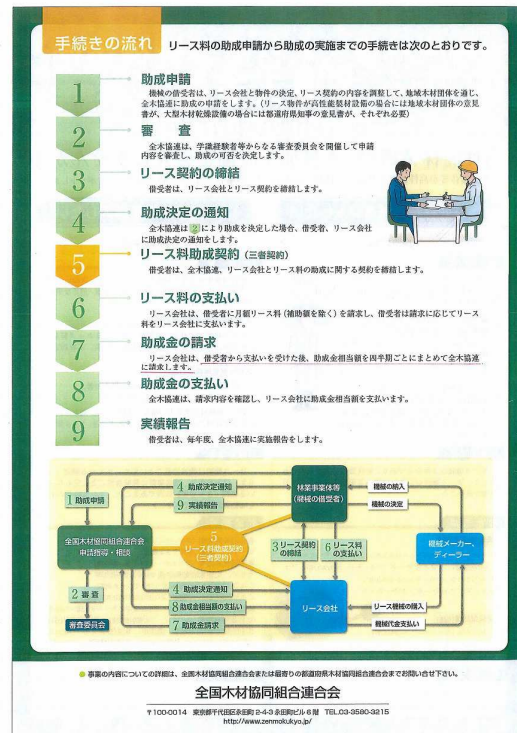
手続きの流れ　リース料の助成申請から助成の実施までの手続きは次のとおりです。

1
助成申請
機械の借受者は、リース会社と物件の決定、リース契約の内容を調整して、地域木材団体を通じ、全木協連に助成の申請をします。（リース物件が高性能製材設備の場合には地域木材団体の意見書が、大型木材乾燥設備の場合には都道府県知事の意見書が、それぞれ必要）

2
審　査
全木協連は、学識経験者等からなる審査委員会を開催して申請内容を審査し、助成の可否を決定します。

3
リース契約の締結
借受者は、リース会社とリース契約を締結します。

4
助成決定の通知
全木協連は 2 により助成を決定した場合、借受者、リース会社に助成決定の通知をします。

5
リース料助成契約（三者契約）
借受者は、全木協連、リース会社とリース料の助成に関する契約を締結します。

6
リース料の支払い
リース会社は、借受者に月額リース料（補助額を除く）を請求し、借受者は請求に応じてリース料をリース会社に支払います。

7
助成金の請求
リース会社は、借受者から支払いを受けた後、助成金相当額を四半期ごとにまとめて全木協連に請求します。

8
助成金の支払い
全木協連は、請求内容を確認し、リース会社に助成金相当額を支払います。

9
実績報告
借受者は、毎年度、全木協連に実施報告をします。

1 助成申請
4 助成決定通知
9 実績報告
林業事業体等（機械の借受者）
機械の納入
機械の決定
全国木材協同組合連合会 申請指導・相談
5 リース料助成契約（三者契約）
3 リース契約の締結
6 リース料の支払い
機械メーカー、ディーラー
2 審査
審査委員会
4 助成決定通知
8 助成金相当額の支払い
7 助成金請求
リース会社
リース機械の購入
機械代金支払い

● 事業の内容についての詳細は、全国木材協同組合連合会または最寄りの都道府県木材協同組合連合会までお問い合せ下さい。

全国木材協同組合連合会
〒100-0014　東京都千代田区永田町2-4-3 永田町ビル6階　TEL.03-3580-3215
http://www.zenmokukyo.jp/